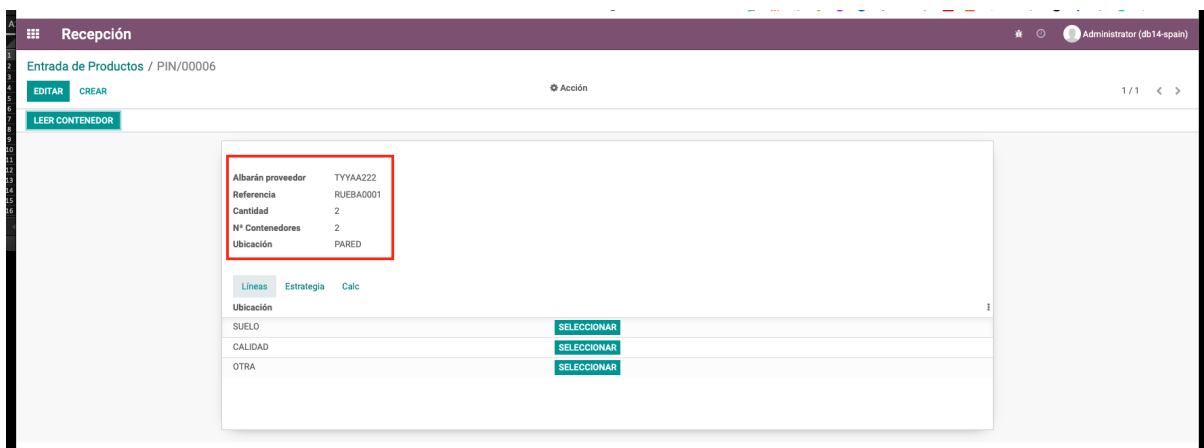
Recepción

Administrator (db14-spain)

Entrada de Productos / PIN/00006

EDITAR CREAR

Acción

1 / 1

LEER CONTENEDOR

| Albarán proveedor | TYYAA222 |
|---|---|
| Referencia | RUEBA0001 |
| Cantidad | 2 |
| Nº Contenedores | 2 |
| Ubicación | PARED |

Líneas Estrategia Calc

| Ubicación | |
|---|---|
| SUELO | SELECCIONAR |
| CALIDAD | SELECCIONAR |
| OTRA | SELECCIONAR |